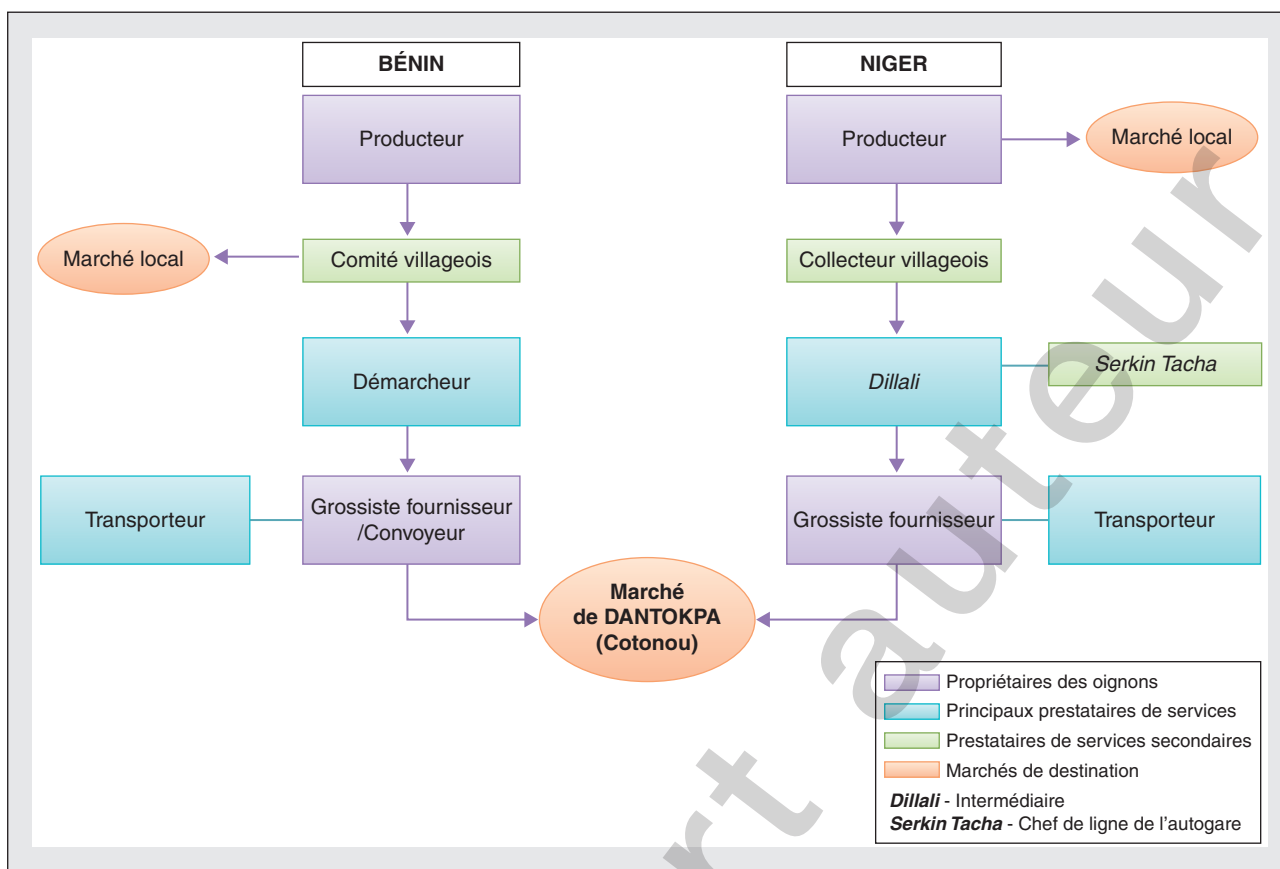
BÉNIN

Producteur

Marché local

Comité villageois

Démarcheur

Transporteur

Grossiste fournisseur /Convoyeur

NIGER

Producteur

Marché local

Collecteur villageois

*Dillali*

*Serkin Tacha*

Grossiste fournisseur

Transporteur

**Marché de DANTOKPA (Cotonou)**

Propriétaires des oignons
Principaux prestataires de services
Prestataires de services secondaires
Marchés de destination
***Dillali*** - Intermédiaire
***Serkin Tacha*** - Chef de ligne de l'autogare

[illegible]rt auteur